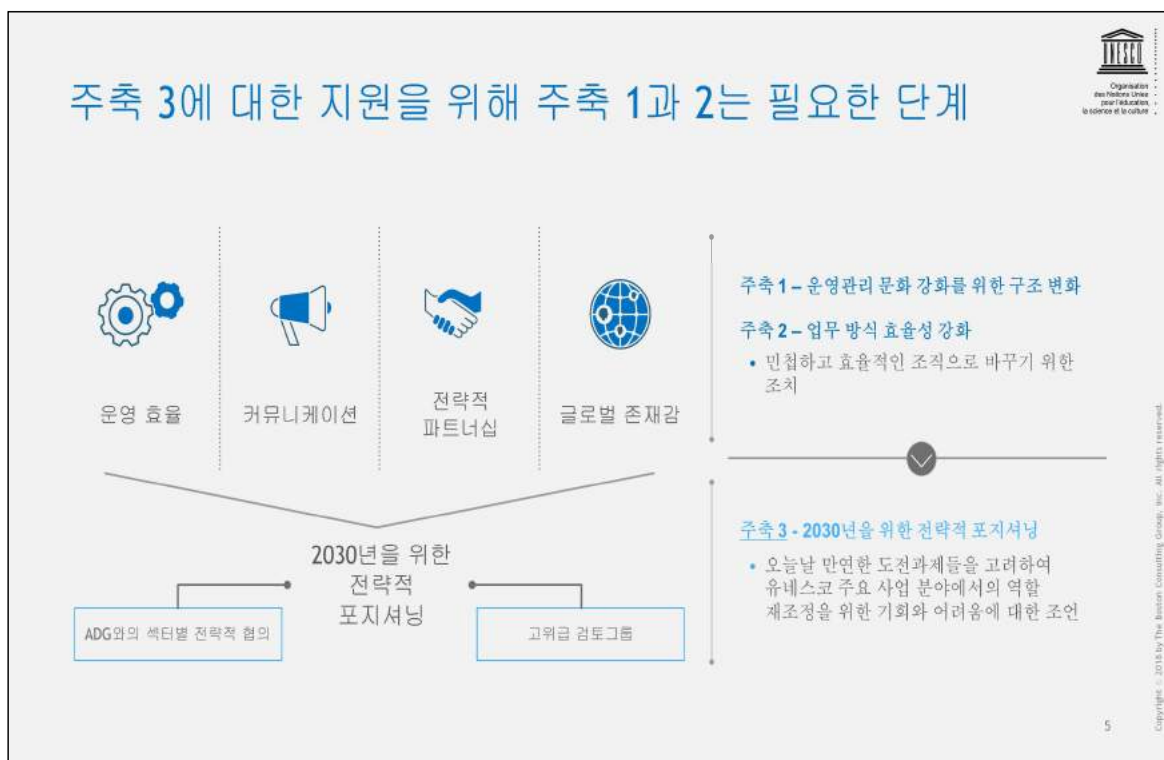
주축 3에 대한 지원을 위해 주축 1과 2는 필요한 단계

UNESCO
Organisation des Nations Unies pour l'éducation, la science et la culture

운영 효율

커뮤니케이션

전략적 파트너십

글로벌 존재감

2030년을 위한 전략적 포지셔닝

ADG와의 섹터별 전략적 협의

고위급 검토그룹

주축 1 – 운영관리 문화 강화를 위한 구조 변화

주축 2 – 업무 방식 효율성 강화

• 민첩하고 효율적인 조직으로 바꾸기 위한 조치

주축 3 - 2030년을 위한 전략적 포지셔닝

• 오늘날 만연한 도전과제들을 고려하여 유네스코 주요 사업 분야에서의 역할 재조정을 위한 기회와 어려움에 대한 조언

Copyright © 2018 by The Boston Consulting Group, Inc. All rights reserved.

5